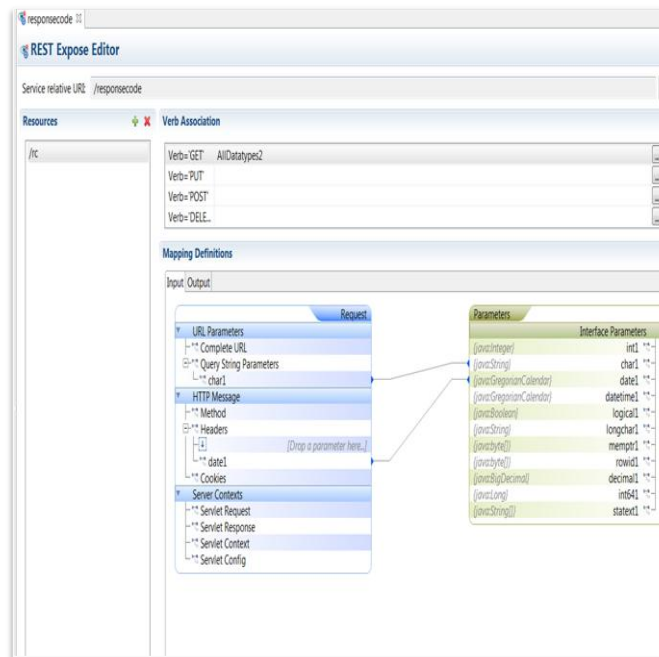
responsecode

REST Expose Editor

Service relative URI /responsecode

Resources

/rc

Verb Association

Verb='GET' AllDatatypes2
Verb='PUT'
Verb='POST'
Verb='DELE...

Mapping Definitions

Input Output

Request

URL Parameters
Complete URL
Query String Parameters
char1
HTTP Message
Method
Headers
[Drop a parameter here...]
date1
Cookies
Server Contexts
Servlet Request
Servlet Response
Servlet Context
Servlet Config

Parameters

Interface Parameters

| | |
|---|---|
| {java:Integer} | int1 |
| {java:String} | char1 |
| {java:GregorianCalendar} | date1 |
| {java:GregorianCalendar} | datetime1 |
| {java:Boolean} | logical1 |
| {java:String} | longchar1 |
| {java:byte[]} | memptr1 |
| {java:byte[]} | rowid1 |
| {java:BigDecimal} | decimal1 |
| {java:Long} | int641 |
| {java:String[]} | statext1 |